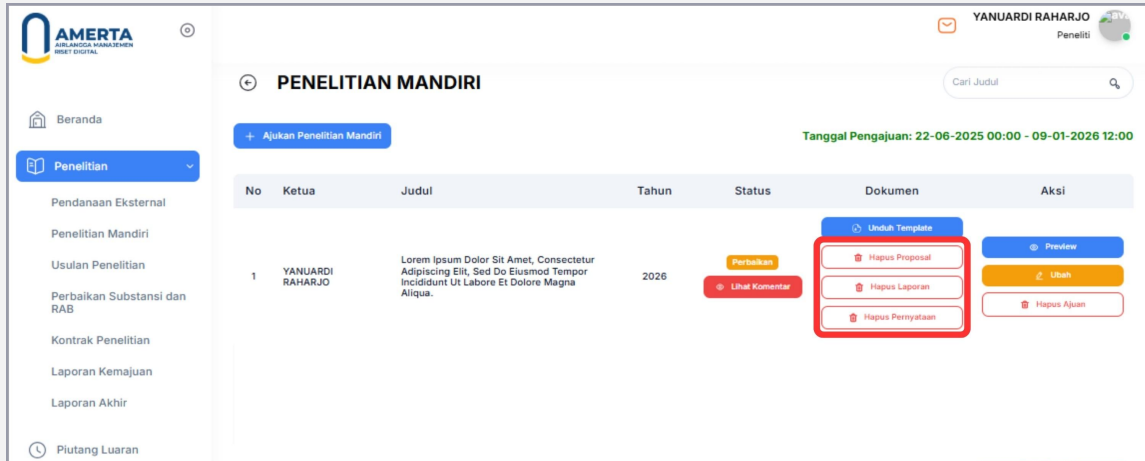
AMERTA
AIRLANGGA MANAJEMEN RISET DIGITAL

Beranda
Penelitian
Pendanaan Eksternal
Penelitian Mandiri
Usulan Penelitian
Perbaikan Substansi dan RAB
Kontrak Penelitian
Laporan Kemajuan
Laporan Akhir
Piutang Luaran

YANUARDI RAHARJO
Peneliti

PENELITIAN MANDIRI

Cari Judul

+ Ajukan Penelitian Mandiri

Tanggal Pengajuan: 22-06-2025 00:00 - 09-01-2026 12:00

| No | Ketua | Judul | Tahun | Status | Dokumen | Aksi |
|---|---|---|---|---|---|---|
| 1 | YANUARDI RAHARJO | Lorem Ipsum Dolor Sit Amet, Consectetur Adipiscing Elit, Sed Do Eiusmod Tempor Incididunt Ut Labore Et Dolore Magna Aliqua. | 2026 | Perbaikan<br>Lihat Komentar | Unduh Template<br>Hapus Proposal<br>Hapus Laporan<br>Hapus Pernyataan | Preview<br>Ubah<br>Hapus Ajuan |